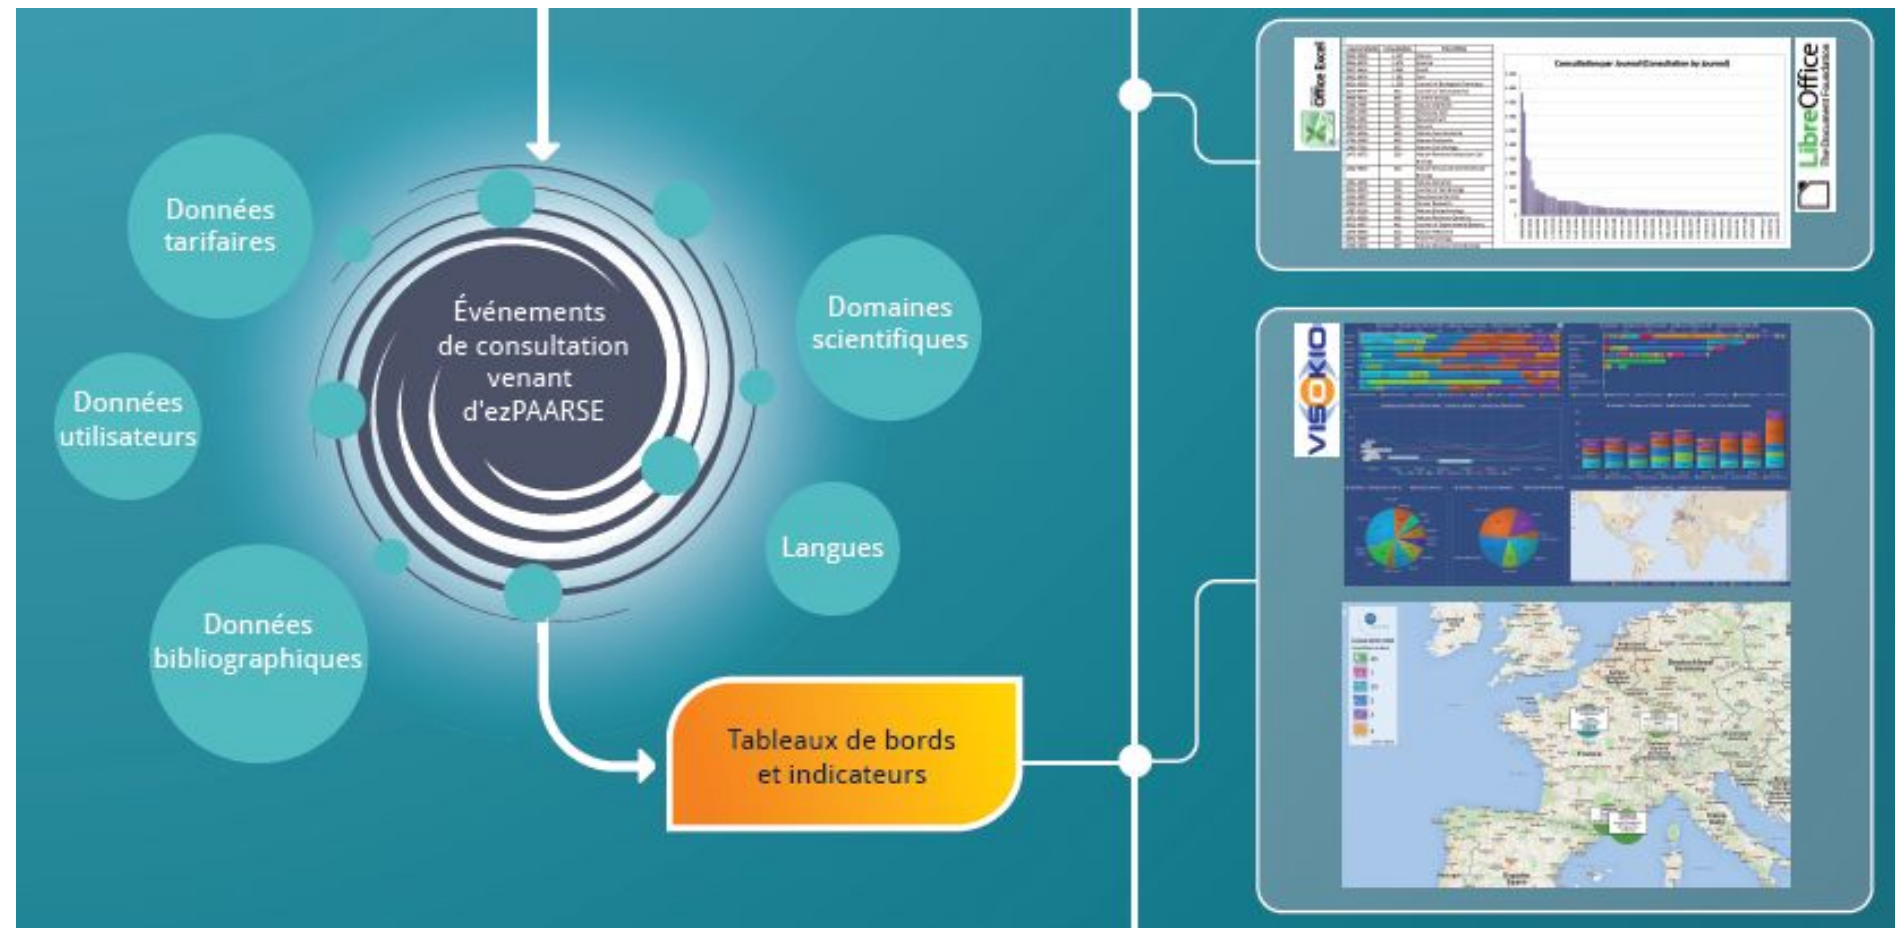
Données tarifaires

Données utilisateurs

Données bibliographiques

Événements de consultation venant d'ezPAARSE

Domaines scientifiques

Langues

Tableaux de bords et indicateurs

Office Excel

Consultation par Journal/Consultation by journal

LibreOffice The Document Foundation

VISOKIO